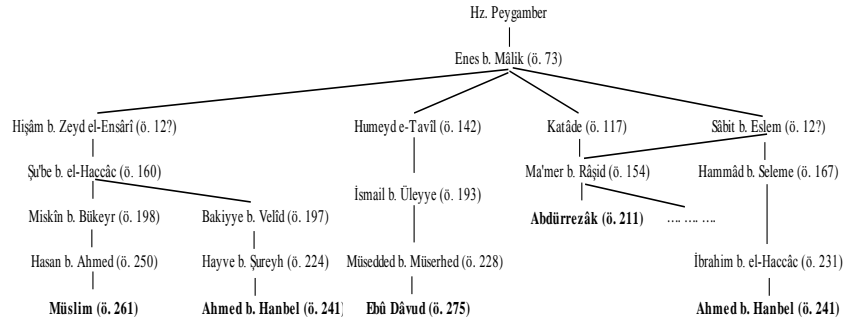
Hz. Peygamber

Enes b. Mâlik (ö. 73)

Hişâm b. Zeyd el-Ensârî (ö. 12?)

Humeyd e-Tavîl (ö. 142)

Katâde (ö. 117)

Sâbit b. Eslem (ö. 12?)

Şu'be b. el-Haccâc (ö. 160)

İsmail b. Üleyye (ö. 193)

Ma'mer b. Râşid (ö. 154)

Hammâd b. Seleme (ö. 167)

Miskîn b. Bükeyr (ö. 198)

Bakiyye b. Velîd (ö. 197)

Abdürrezâk (ö. 211)

…. …. ….

Hasan b. Ahmed (ö. 250)

Hayve b. Şureyh (ö. 224)

Müsedded b. Müserhed (ö. 228)

İbrahim b. el-Haccâc (ö. 231)

Müslim (ö. 261)

Ahmed b. Hanbel (ö. 241)

Ebû Dâvud (ö. 275)

Ahmed b. Hanbel (ö. 241)